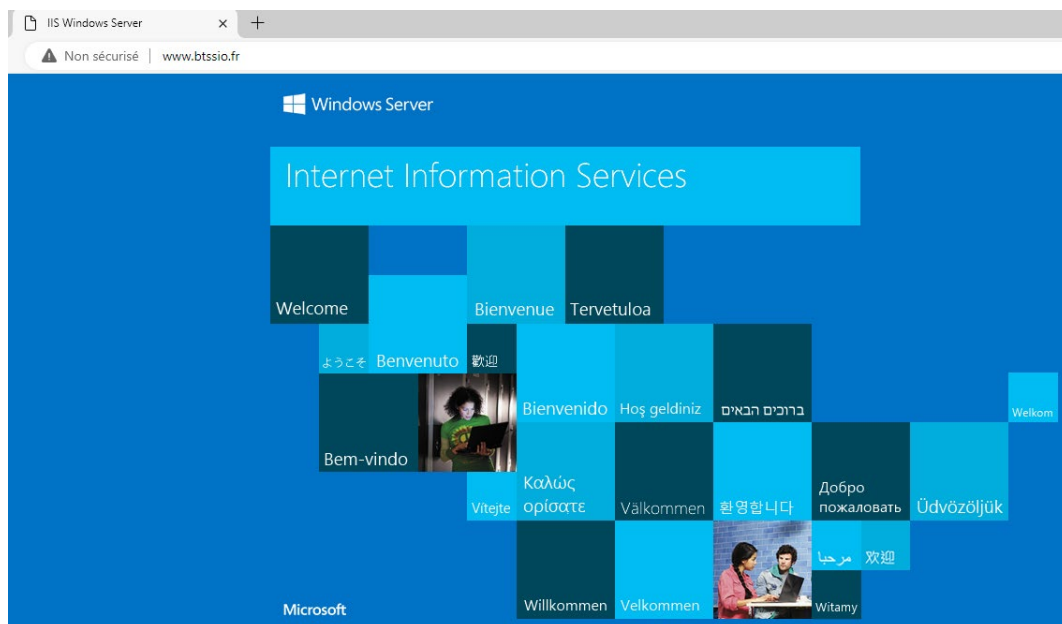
IIS Windows Server ×  +

Non sécurisé | www.btssio.fr

Windows Server

Internet Information Services

Welcome
Bienvenue
Tervetuloa
ようこそ
Benvenuto
歡迎
Bienvenido
Hoş geldiniz
ברוכים הבאים
Welkom
Bem-vindo
Vítejte
Καλώς ορίσατε
Välkommen
환영합니다
Добро пожаловать
Üdvözöljük
مرحبا
欢迎
Willkommen
Velkommen
Witamy

Microsoft